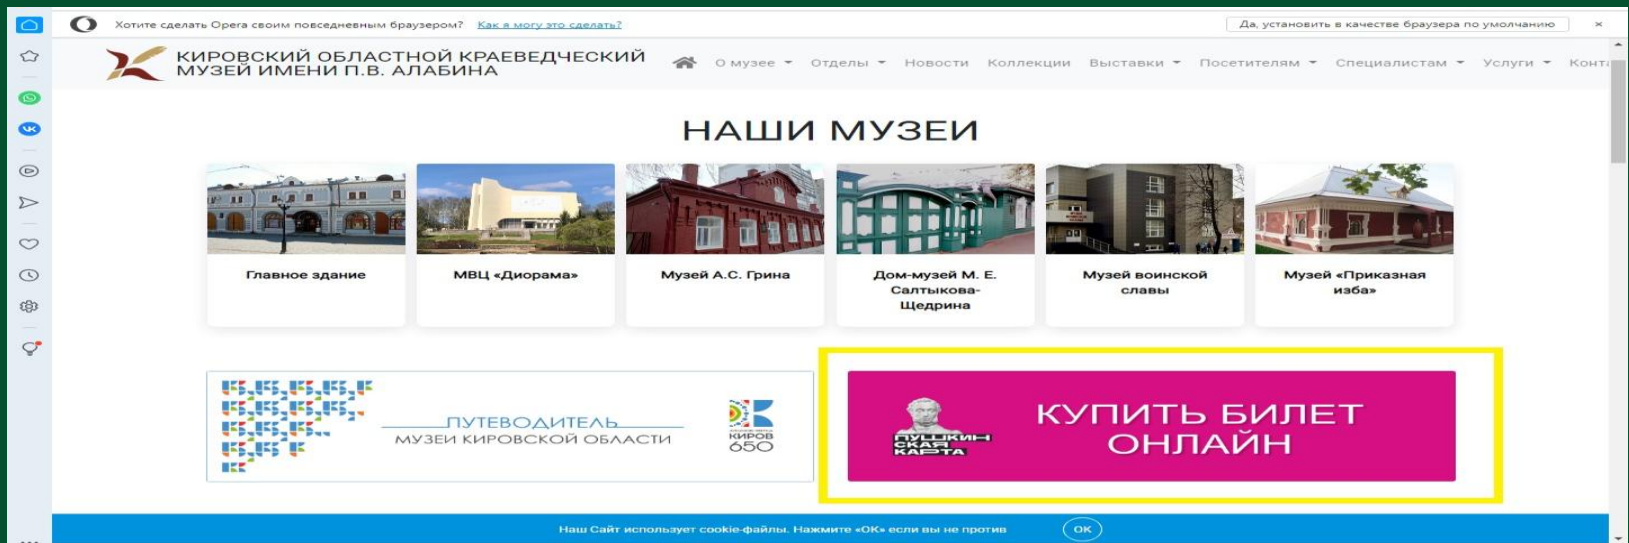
Хотите сделать Opera своим повседневным браузером? Как я могу это сделать?

Да, установить в качестве браузера по умолчанию

КИРОВСКИЙ ОБЛАСТНОЙ КРАЕВЕДЧЕСКИЙ МУЗЕЙ ИМЕНИ П.В. АЛАБИНА

О музее Отделы Новости Коллекции Выставки Посетителям Специалистам Услуги Конт

НАШИ МУЗЕИ

Главное здание

МВЦ «Диорама»

Музей А.С. Грина

Дом-музей М. Е. Салтыкова-Щедрина

Музей воинской славы

Музей «Приказная изба»

ПУТЕВОДИТЕЛЬ
МУЗЕИ КИРОВСКОЙ ОБЛАСТИ

КИРОВ 650

ПУШКИНСКАЯ КАРТА

КУПИТЬ БИЛЕТ ОНЛАЙН

Наш Сайт использует cookie-файлы. Нажмите «ОК» если вы не против

OK